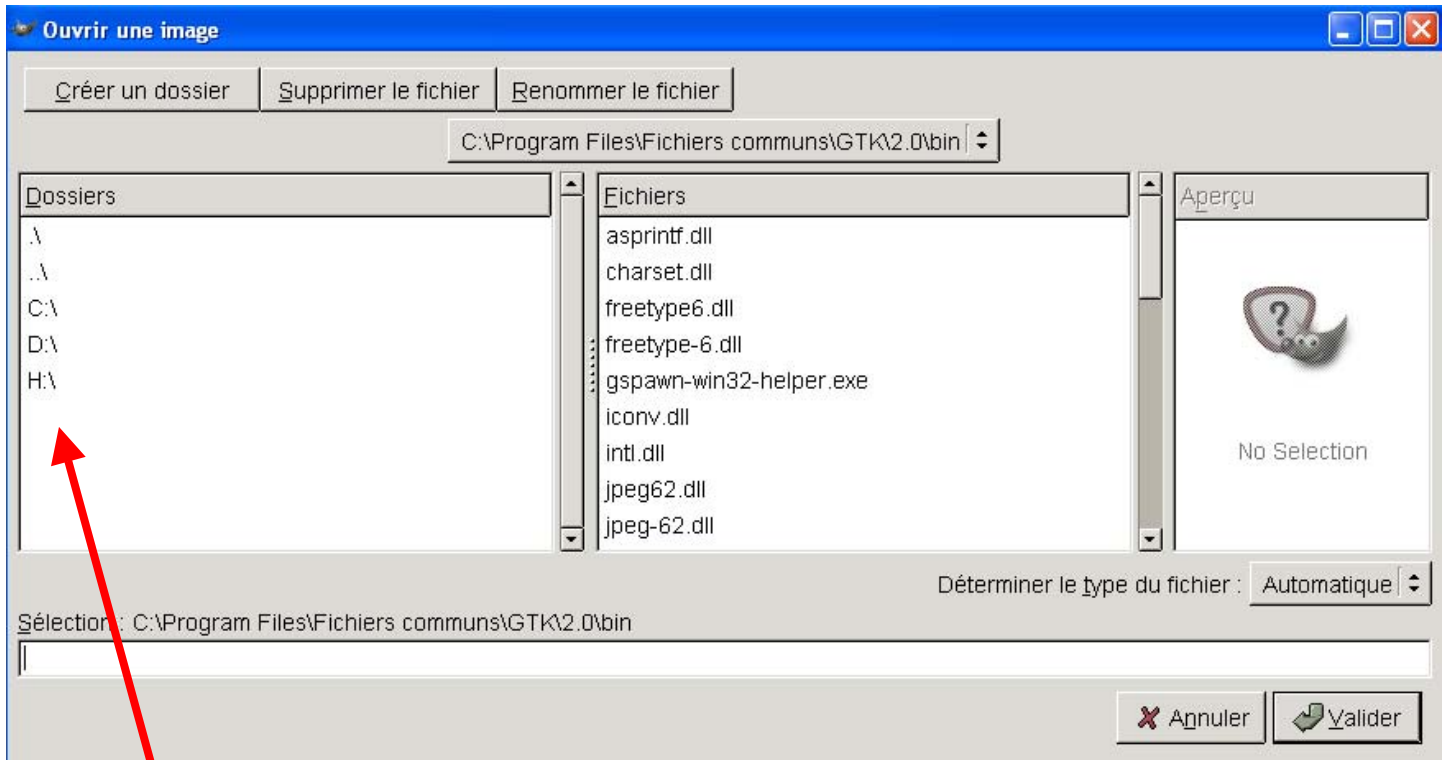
Ouvrir une image

Créer un dossier
Supprimer le fichier
Renommer le fichier

C:\Program Files\Fichiers communs\GTK\2.0\bin

Dossiers
.\
..\
C:\
D:\
H:\

Fichiers
asprintf.dll
charset.dll
freetype6.dll
freetype-6.dll
gspawn-win32-helper.exe
iconv.dll
intl.dll
jpeg62.dll
jpeg-62.dll

Aperçu
No Selection

Déterminer le type du fichier : Automatique

Sélection : C:\Program Files\Fichiers communs\GTK\2.0\bin

Annuler
Valider